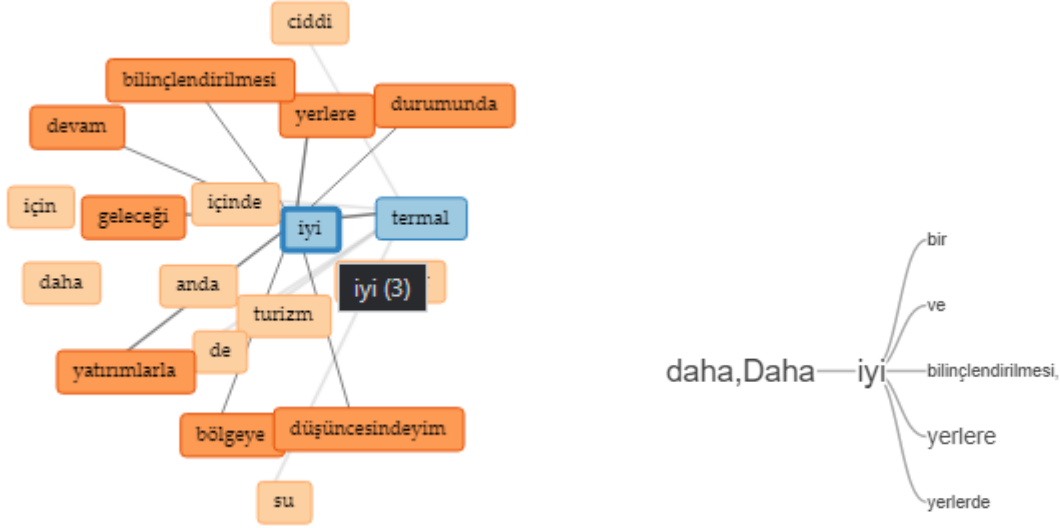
ciddi
bilinçlendirilmesi
yerlere
durumunda
devam
için
geleceği
içinde
iyi
termal
daha
anda
iyi (3)
turizm
de
yatırımlarla
bölgeye
düşüncesindeyim
su

daha,Daha iyi
bir
ve
bilinçlendirilmesi,
yerlere
yerlerde